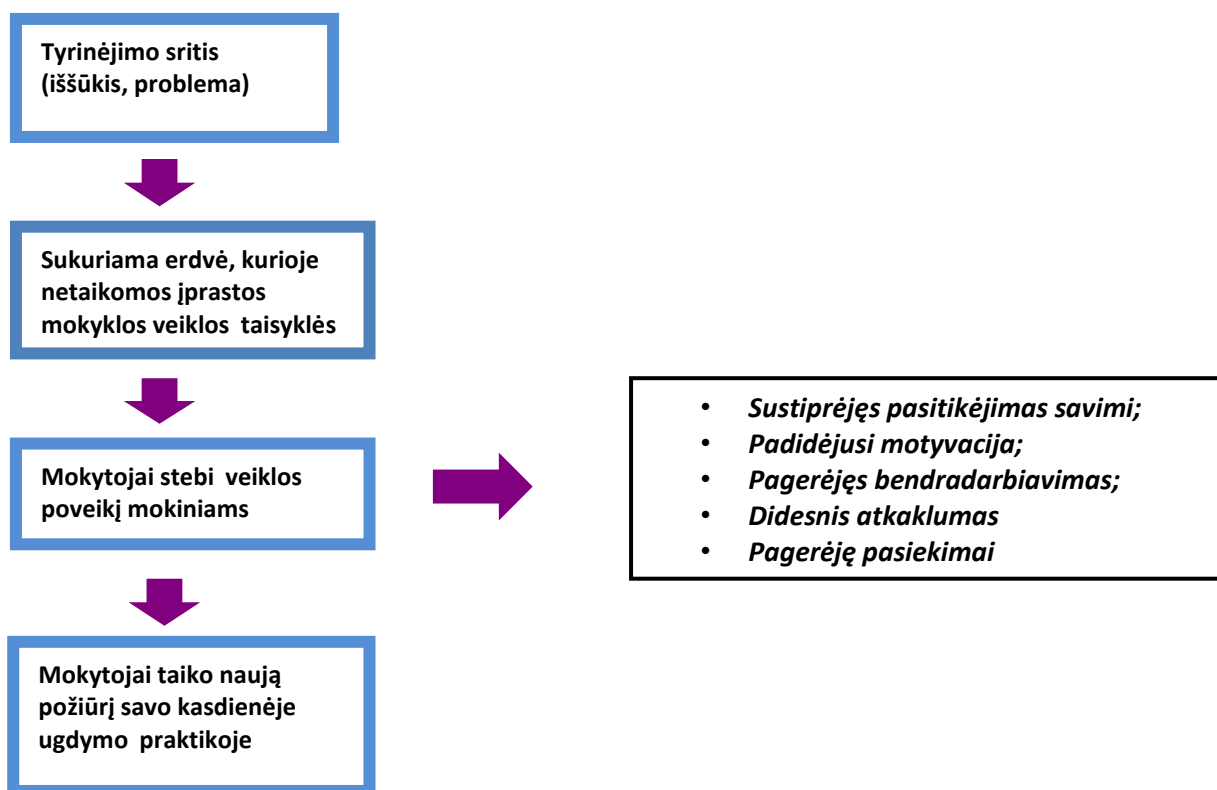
Tyrinėjimo sritis (iššūkis, problema)

Sukuriama erdvė, kurioje netaikomos įprastos mokyklos veiklos taisyklės

Mokytojai stebi veiklos poveikį mokiniams

Mokytojai taiko naują požiūrį savo kasdienėje ugdymo praktikoje

- Sustiprėjęs pasitikėjimas savimi;
- Padidėjusi motyvacija;
- Pagerėjęs bendradarbiavimas;
- Didesnis atkaklumas
- Pagerėję pasiekimai